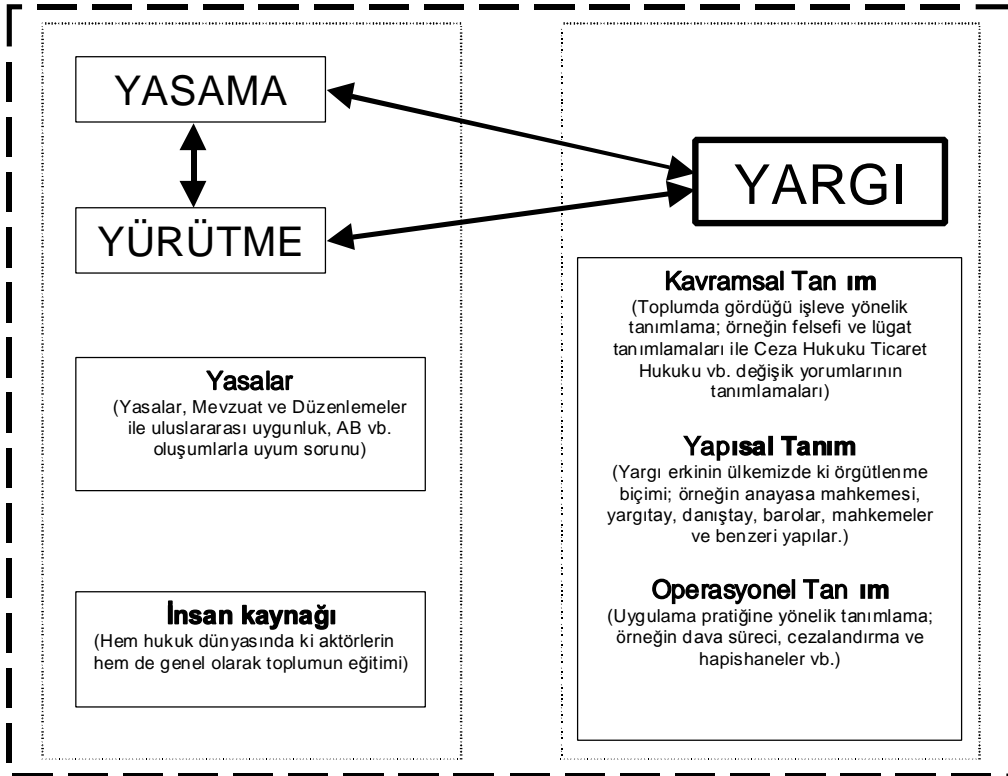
YASAMA

YÜRÜTME

YARGI

Yasalar
(Yasalar, Mevzuat ve Düzenlemeler ile uluslararası uygunluk, AB vb. oluşumlarla uyum sorunu)

İnsan kaynağı
(Hem hukuk dünyasında ki aktörlerin hem de genel olarak toplumun eğitimi)

Kavramsal Tan ım
(Toplumda gördüğü işleve yönelik tanımlama; örneğin felsefi ve lügat tanımlamaları ile Ceza Hukuku Ticaret Hukuku vb. değişik yorumlarının tanımlamaları)

Yapısal Tanım
(Yargı erkinin ülkemizde ki örgütlenme biçimi; örneğin anayasa mahkemesi, yargıtay, danıştay, barolar, mahkemeler ve benzeri yapılar.)

Operasyonel Tan ım
(Uygulama pratiğine yönelik tanımlama; örneğin dava süreci, cezalandırma ve hapishaneler vb.)